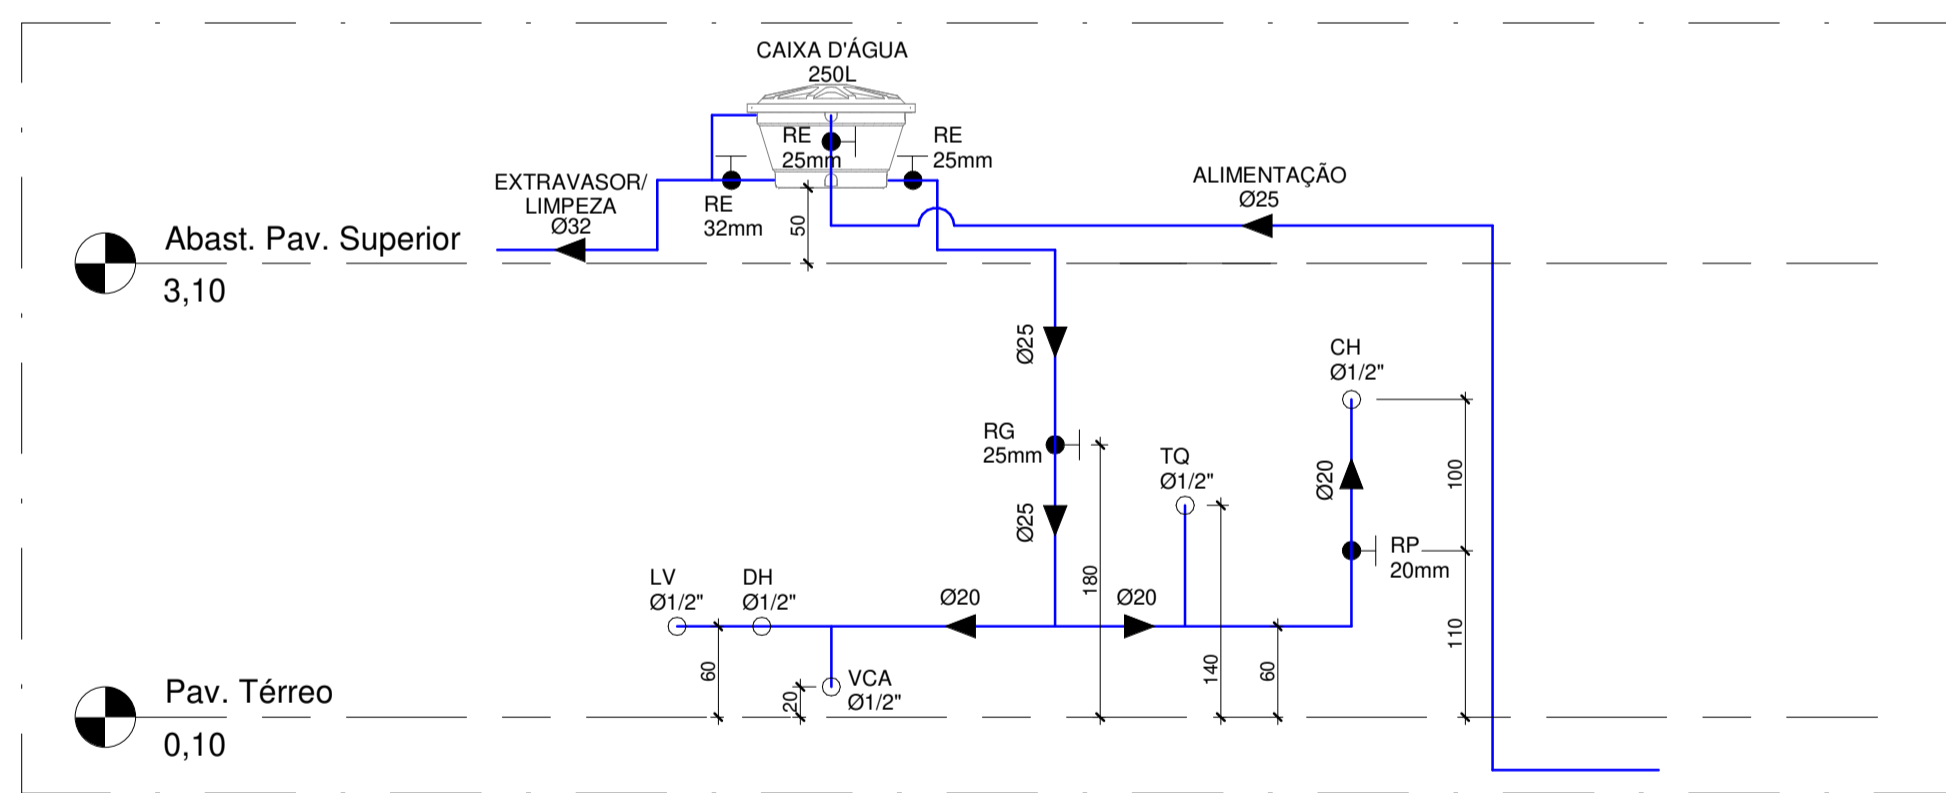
CAIXA D'ÁGUA
250L

RE
25mm

RE
25mm

ALIMENTAÇÃO
Ø25

EXTRAVASOR/
LIMPEZA
Ø32

RE
32mm

50

Abast. Pav. Superior

3,10

Ø25

CH
Ø1/2"

RG
25mm

TQ
Ø1/2"

Ø20

100

Ø25

RP
20mm

LV
Ø1/2"

DH
Ø1/2"

Ø20

180

Ø20

110

60

VCA
Ø1/2"

20

140

60

Pav. Térreo

0,10